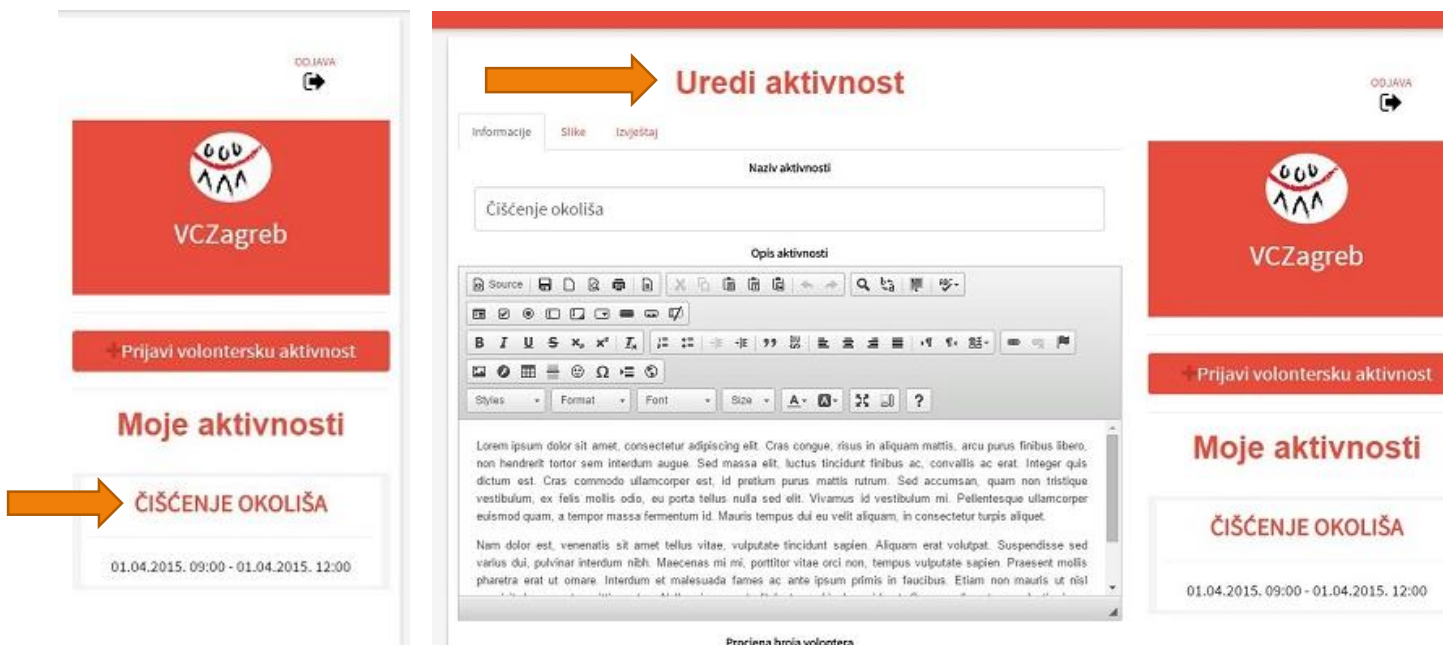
ODJAVA

VCZagreb

Prijavi volontersku aktivnost

Moje aktivnosti

ČIŠĆENJE OKOLIŠA

01.04.2015. 09:00 - 01.04.2015. 12:00

Uredi aktivnost

Informacije Slike Izvještaj

Naziv aktivnosti

Čišćenje okoliša

Opis aktivnosti

Source

Styles Format Font Size ?

Lorem ipsum dolor sit amet, consectetur adipiscing elit. Cras congue, risus in aliquam mattis, arcu purus finibus libero, non hendrerit tortor sem interdum augue. Sed massa elit, luctus tincidunt finibus ac, convallis ac erat. Integer quis dictum est. Cras commodo ullamcorper est, id pretium purus mattis rutrum. Sed accumsan, quam non tristique vestibulum, ex felis mollis odio, eu porta tellus nulla sed elit. Vivamus id vestibulum mi. Pellentesque ullamcorper euismod quam, a tempor massa fermentum id. Mauris tempus dui eu velit aliquam, in consectetur turpis aliquet.

Nam dolor est, venenatis sit amet tellus vitae, vulputate tincidunt sapien. Aliquam erat volutpat. Suspendisse sed varius dui, pulvinar interdum nibh. Maecenas mi mi, porttitor vitae orci non, tempus vulputate sapien. Praesent mollis pharetra erat ut ornare. Interdum et malesuada fames ac ante ipsum primis in faucibus. Etiam non mauris ut nisl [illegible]

Procjena broja volontera

ODJAVA

VCZagreb

Prijavi volontersku aktivnost

Moje aktivnosti

ČIŠĆENJE OKOLIŠA

01.04.2015. 09:00 - 01.04.2015. 12:00